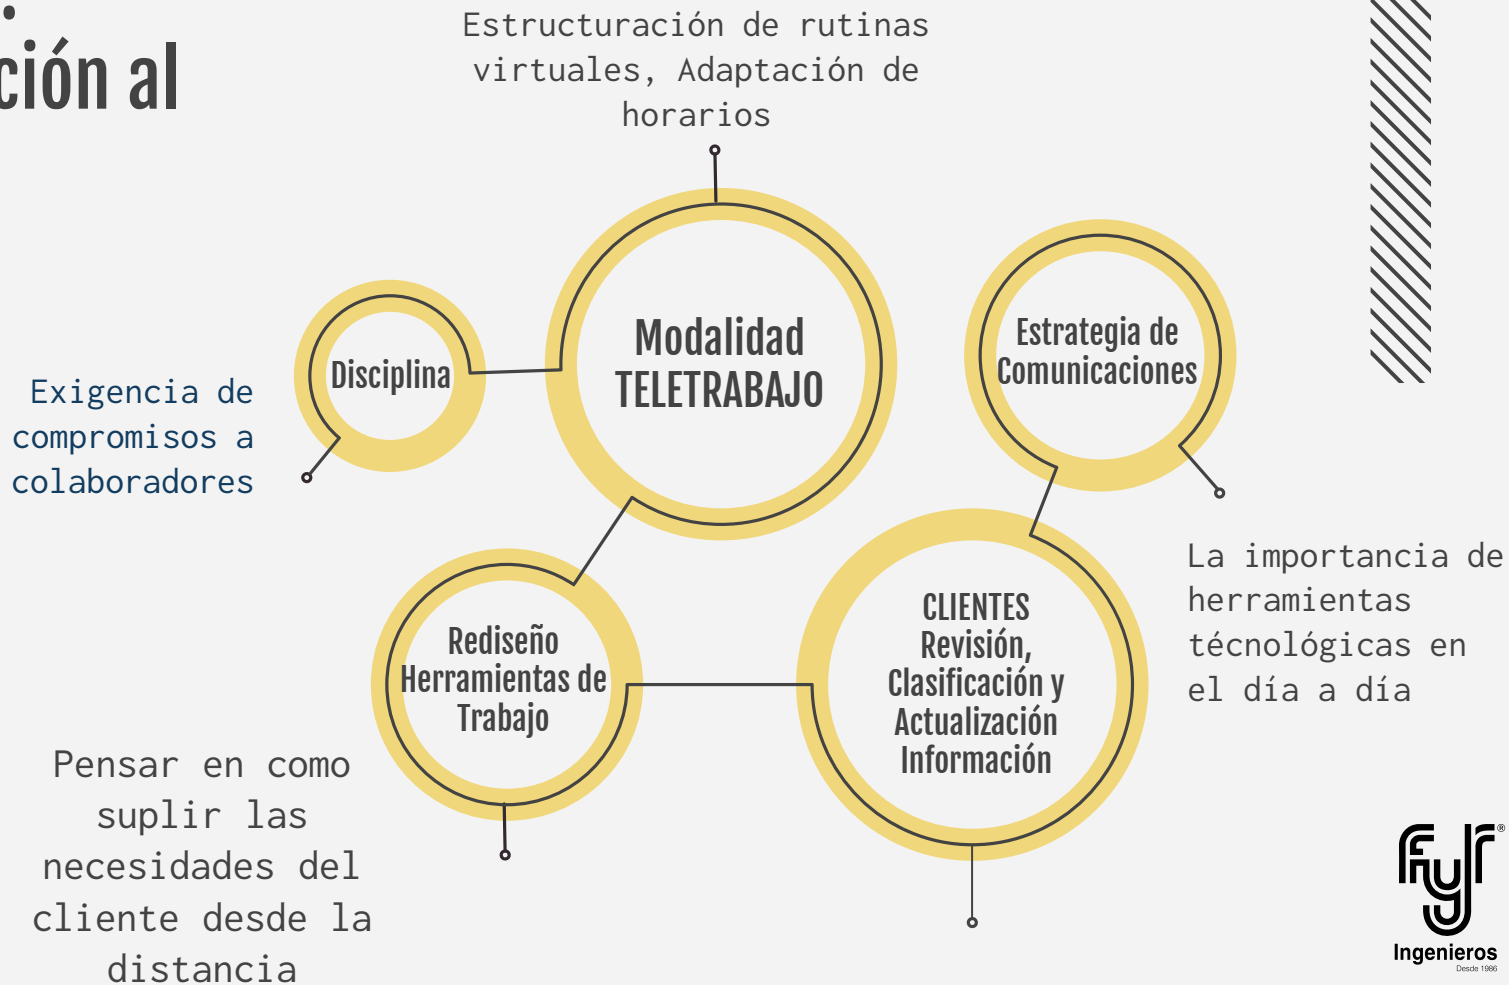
ción al

Estructuración de rutinas virtuales, Adaptación de horarios

Exigencia de compromisos a colaboradores

Disciplina

Modalidad TELETRABAJO

Estrategia de Comunicaciones

La importancia de herramientas técnológicas en el día a día

Rediseño Herramientas de Trabajo

CLIENTES Revisión, Clasificación y Actualización Información

Pensar en como suplir las necesidades del cliente desde la distancia

fyr Ingenieros Desde 1986